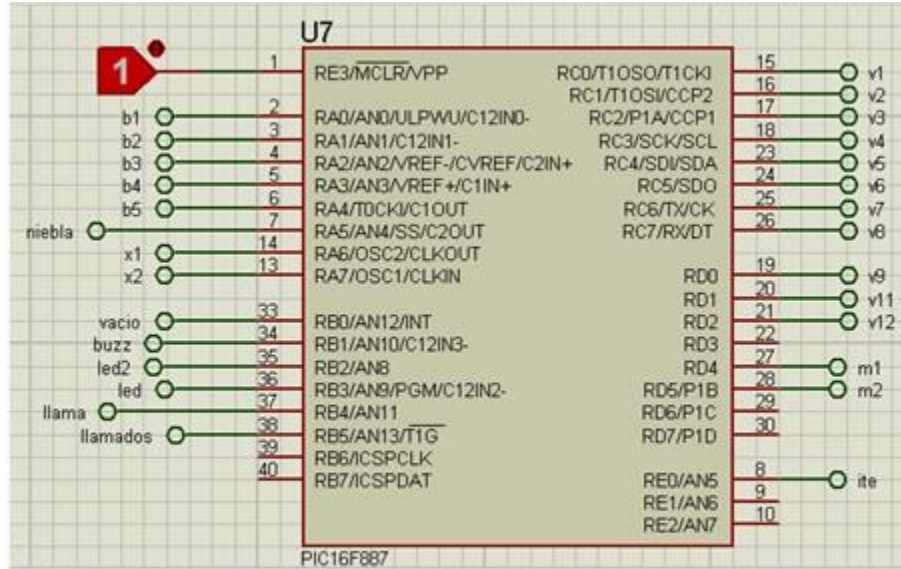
U7

1

| Pin | Left | Right | Pin |
|---|---|---|---|
| 1 | RE3/$\overline{MCLR}$/VPP | RC0/T1OSO/T1CKI | 15 |
| | | RC1/T1OSI/CCP2 | 16 |
| 2 | RA0/AN0/ULPWU/C12IN0- | RC2/P1A/CCP1 | 17 |
| 3 | RA1/AN1/C12IN1- | RC3/SCK/SCL | 18 |
| 4 | RA2/AN2/VREF-/CVREF/C2IN+ | RC4/SDI/SDA | 23 |
| 5 | RA3/AN3/VREF+/C1IN+ | RC5/SDO | 24 |
| 6 | RA4/T0CKI/C1OUT | RC6/TX/CK | 25 |
| 7 | RA5/AN4/SS/C2OUT | RC7/RX/DT | 26 |
| 14 | RA6/OSC2/CLKOUT | | |
| 13 | RA7/OSC1/CLKIN | RD0 | 19 |
| | | RD1 | 20 |
| 33 | RB0/AN12/INT | RD2 | 21 |
| 34 | RB1/AN10/C12IN3- | RD3 | 22 |
| 35 | RB2/AN8 | RD4 | 27 |
| 36 | RB3/AN9/PGM/C12IN2- | RD5/P1B | 28 |
| 37 | RB4/AN11 | RD6/P1C | 29 |
| 38 | RB5/AN13/$\overline{T1G}$ | RD7/P1D | 30 |
| 39 | RB6/ICSPCLK | | |
| 40 | RB7/ICSPDAT | RE0/AN5 | 8 |
| | | RE1/AN6 | 9 |
| | | RE2/AN7 | 10 |

b1 b2 b3 b4 b5 niebla x1 x2 vacio buzz led2 led llama llamados

v1 v2 v3 v4 v5 v6 v7 v8 v9 v11 v12 m1 m2 ite

PIC16F887